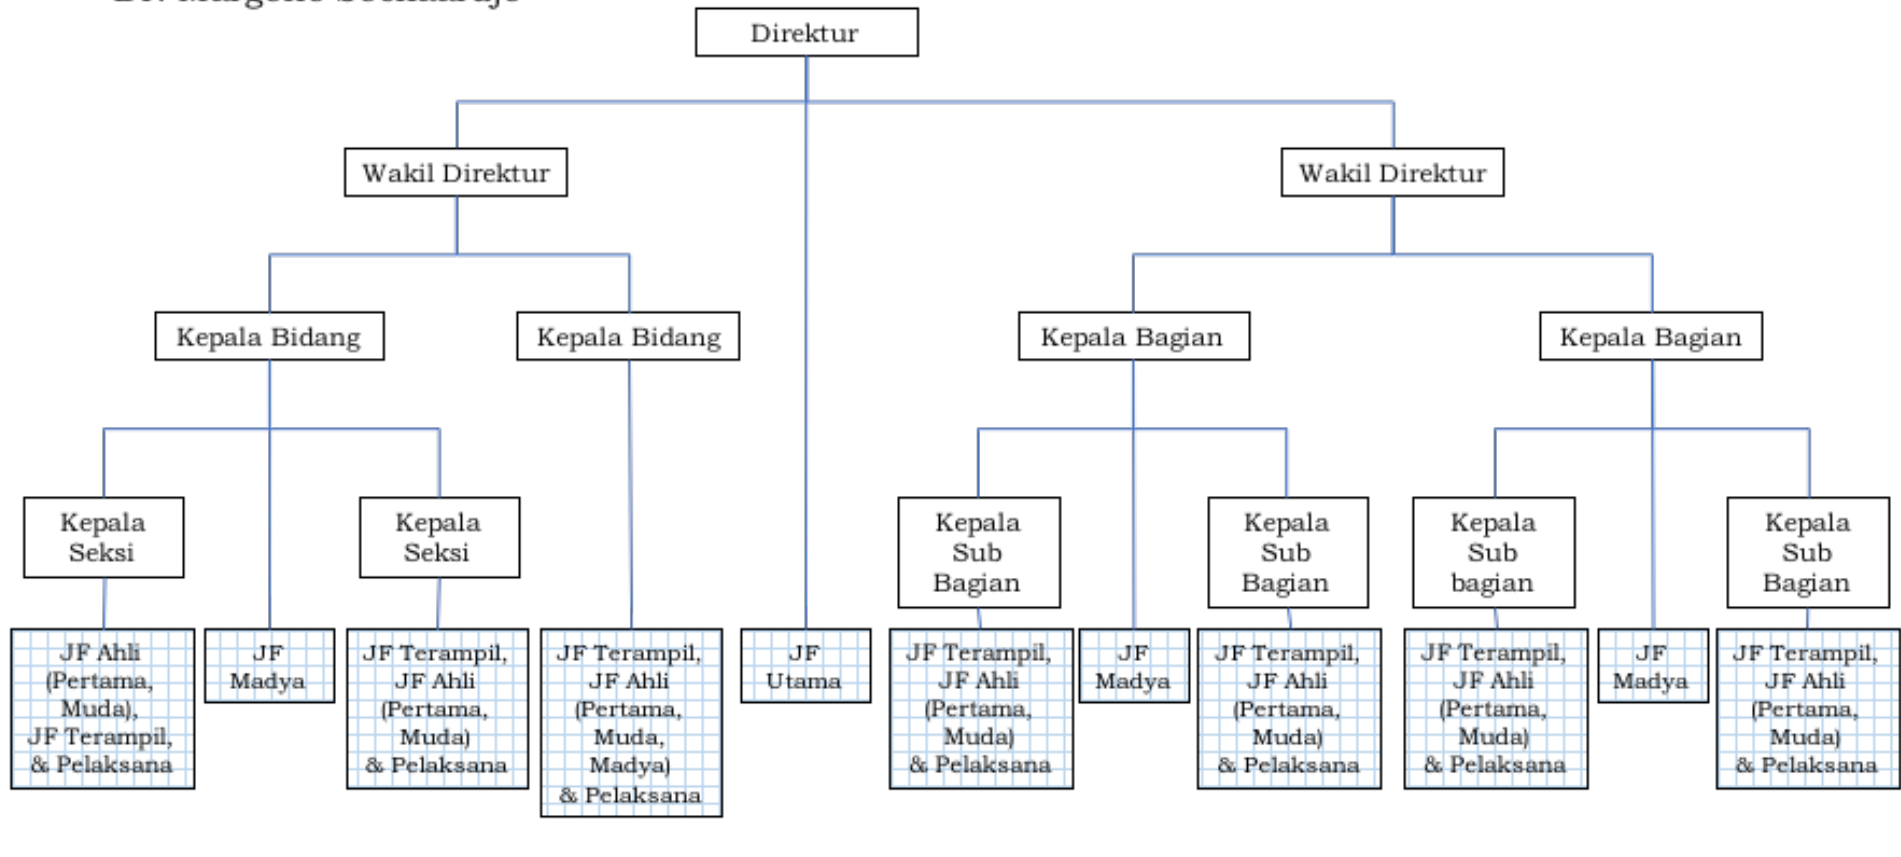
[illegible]

Direktur

Wakil Direktur

Wakil Direktur

Kepala Bidang

Kepala Bidang

Kepala Bagian

Kepala Bagian

Kepala Seksi

Kepala Seksi

Kepala Sub Bagian

Kepala Sub Bagian

Kepala Sub bagian

Kepala Sub Bagian

JF Ahli (Pertama, Muda), JF Terampil, & Pelaksana

JF Madya

JF Terampil, JF Ahli (Pertama, Muda) & Pelaksana

JF Terampil, JF Ahli (Pertama, Muda, Madya) & Pelaksana

JF Utama

JF Terampil, JF Ahli (Pertama, Muda) & Pelaksana

JF Madya

JF Terampil, JF Ahli (Pertama, Muda) & Pelaksana

JF Terampil, JF Ahli (Pertama, Muda) & Pelaksana

JF Madya

JF Terampil, JF Ahli (Pertama, Muda) & Pelaksana